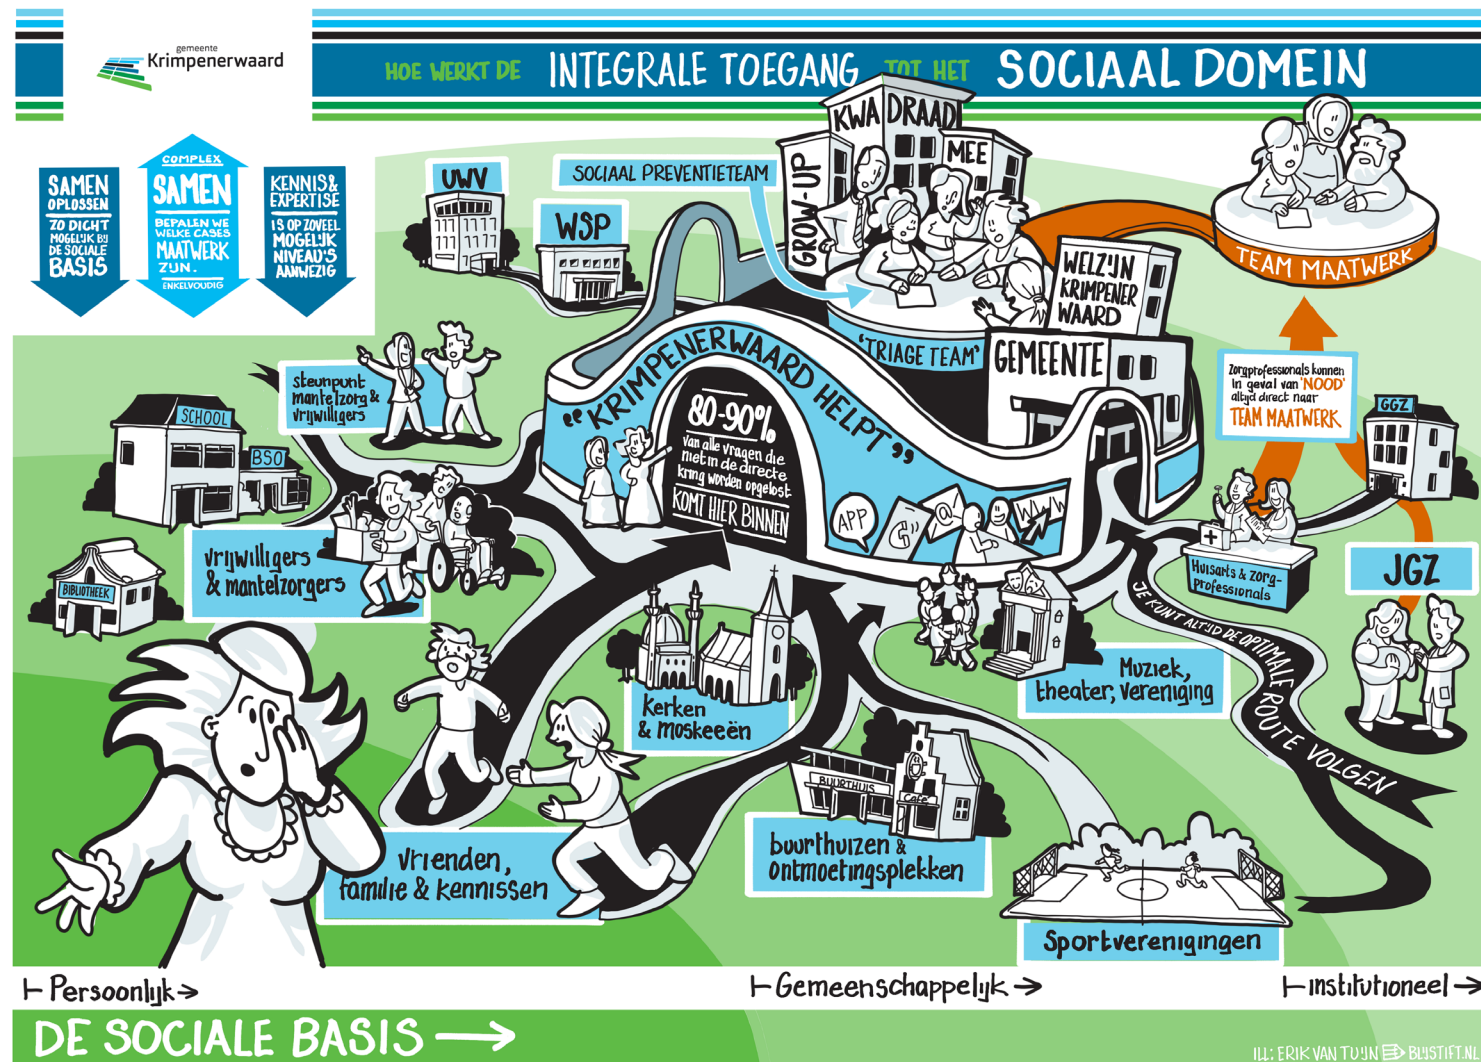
gemeente
Krimpenerwaard

HOE WERKT DE INTEGRALE TOEGANG TOT HET SOCIAAL DOMEIN

SAMEN OPLOSSEN ZO DICHT MOGELIJK BIJ DE SOCIALE BASIS

COMPLEX
SAMEN BEPALEN WE WELKE CASES MAATWERK ZIJN.
ENKELVOUDIG

KENNIS & EXPERTISE IS OP ZOVEEL MOGELIJK NIVEAU'S AANWEZIG

UWV

WSP

SOCIAAL PREVENTIETEAM

KWADRAAD

MEE

GROW-UP

'TRIAGE TEAM'

WELZIJN KRIMPENERWAARD

GEMEENTE

TEAM MAATWERK

Zorgprofessionals kunnen in geval van 'NOOD' altijd direct naar TEAM MAATWERK

GGZ

JGZ

"KRIMPENERWAARD HELPT"

80-90% van alle vragen die met in de directe kring worden opgelost

KOMT HIER BINNEN

APP

@

WWW

steunpunt mantelzorg & vrijwilligers

SCHOOL

BSO

BIBLIOTHEEK

vrijwilligers & mantelzorgers

Huisarts & zorg-professionals

JE KUNT ALTIJD DE OPTIMALE ROUTE VOLGEN

Kerken & moskeeën

Muziek, theater, vereniging

BUURTHUIS

CAFE

buurthuizen & ontmoetingsplekken

vrienden, familie & kennissen

Sportverenigingen

⊢ Persoonlijk →

⊢ Gemeenschappelijk →

⊢ Institutioneel →

DE SOCIALE BASIS →

ILL: ERIK VAN TUIJN BIJSTIFT.NL